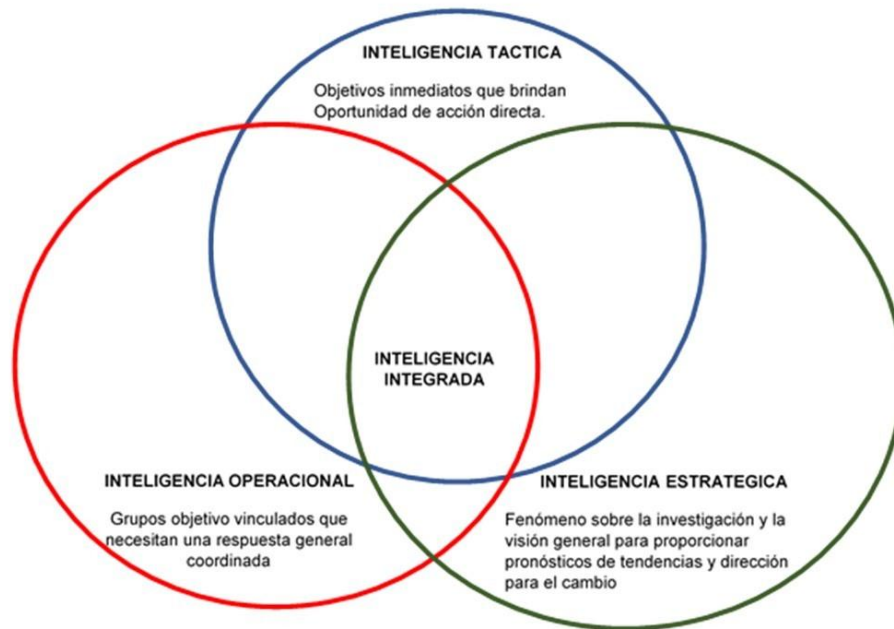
INTELIGENCIA TACTICA

Objetivos inmediatos que brindan Oportunidad de acción directa.

INTELIGENCIA INTEGRADA

INTELIGENCIA OPERACIONAL

Grupos objetivo vinculados que necesitan una respuesta general coordinada

INTELIGENCIA ESTRATEGICA

Fenómeno sobre la investigación y la visión general para proporcionar pronósticos de tendencias y dirección para el cambio